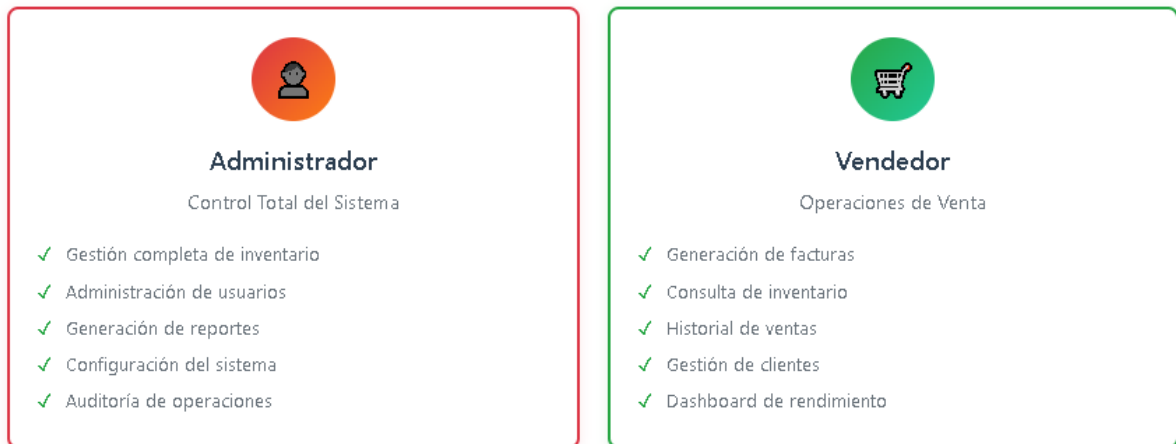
Administrador

Control Total del Sistema

✓ Gestión completa de inventario
✓ Administración de usuarios
✓ Generación de reportes
✓ Configuración del sistema
✓ Auditoría de operaciones

Vendedor

Operaciones de Venta

✓ Generación de facturas
✓ Consulta de inventario
✓ Historial de ventas
✓ Gestión de clientes
✓ Dashboard de rendimiento